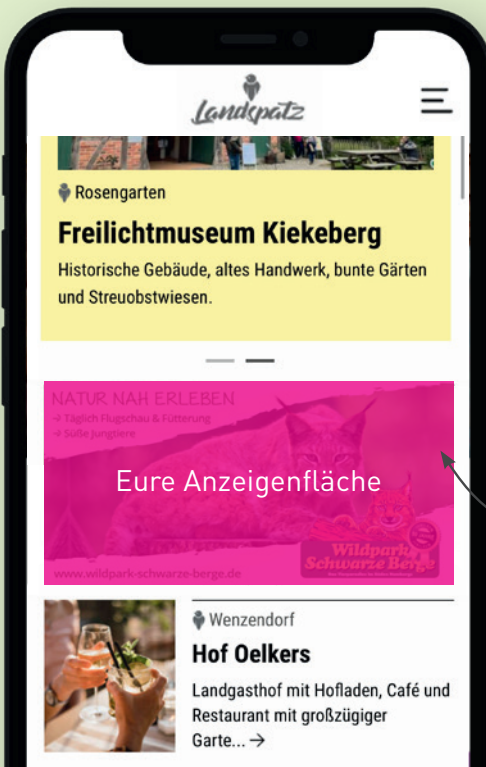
Landspatz

Rosengarten

Freilichtmuseum Kiekeberg

Historische Gebäude, altes Handwerk, bunte Gärten und Streuobstwiesen.

NATUR NAH ERLEBEN
→ Täglich Flugschau & Fütterung
→ Süße Jungtiere

Eure Anzeigenfläche

Wildpark Schwarze Berge

www.wildpark-schwarze-berge.de

Wenzendorf

Hof Oelkers

Landgasthof mit Hofladen, Café und Restaurant mit großzügiger Garte... →